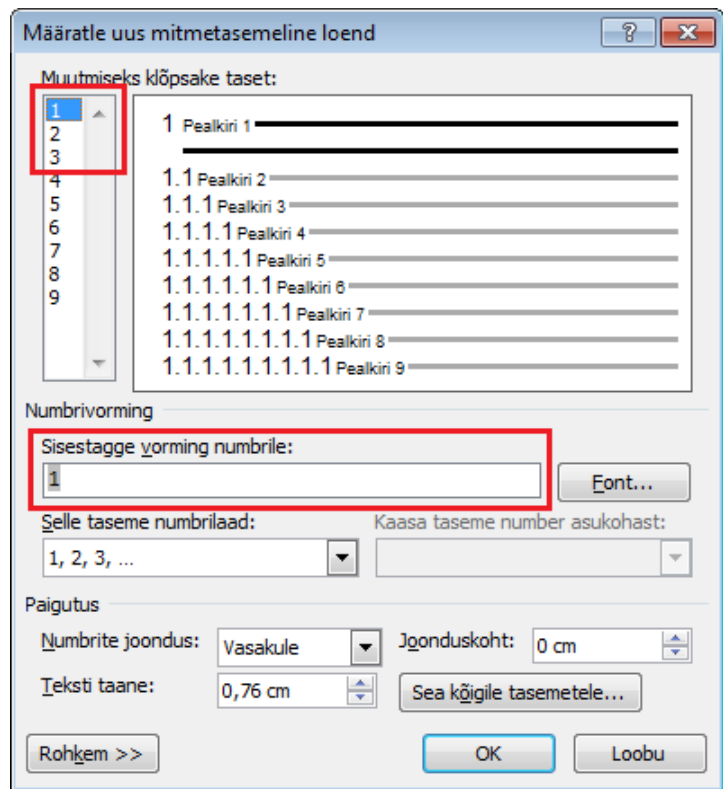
Määratle uus mitmetasemeline loend

?

Muutmiseks klõpsake taset:

1
2
3
4
5
6
7
8
9

1 Pealkiri 1

1.1 Pealkiri 2
1.1.1 Pealkiri 3
1.1.1.1 Pealkiri 4
1.1.1.1.1 Pealkiri 5
1.1.1.1.1.1 Pealkiri 6
1.1.1.1.1.1.1 Pealkiri 7
1.1.1.1.1.1.1.1 Pealkiri 8
1.1.1.1.1.1.1.1.1 Pealkiri 9

Numbrivorming

Sisestagge vorming numbrile:

1

Font...

Selle taseme numbrilaad:

1, 2, 3, ...

Kaasa taseme number asukohast:

Paigutus

Numbrite joondus:

Vasakule

Joonduskoht:

0 cm

Teksti taane:

0,76 cm

Sea kõigile tasemetele...

Rohkem >>

OK

Loobu